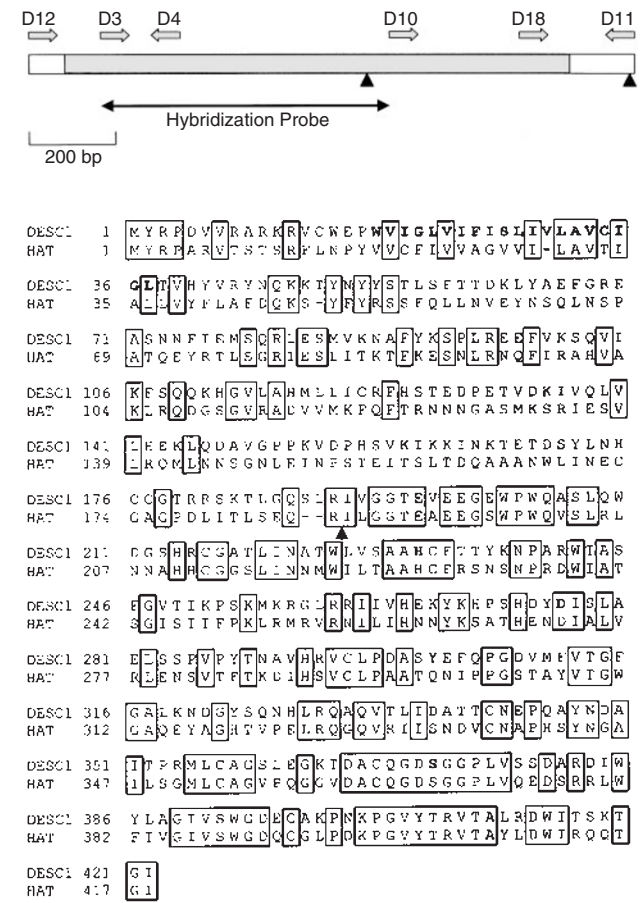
D12 D3 D4 D10 D18 D11

Hybridization Probe

200 bp

DESC1 1 MYRPDVVRARKRVCWEPWVIGLVIFISLIVLAVCI
HAT 1 MYRPARVTSTSRFLNPYVVCFIVVAGVVI-LAVTI

DESC1 36 GLTVHYVRYNQKKTYNYYSTLSFTTDKLYAEFGRE
HAT 35 ALLVYFLAFDQKS-YFYRSSFQLLNVEYNSQLNSP

DESC1 71 ASNNFTEMSQRLESMVKNAFYKSPLREEFVKSQVI
HAT 69 ATQEYRTLSGRIESLITKTFKESNLRNQFIRAHVA

DESC1 106 KFSQQKHGVLAHMLLICRFHSTEDPETVDKIVQLV
HAT 104 KLRQDGSGVRADVVMKFQFTRNNNGASMKSRIESV

DESC1 141 -EEKLQDAVGPPKVDPHSVKIKKINKTETDSYLNH
HAT 139 -RQMLKNSGNLEINPSTEITSLTDQAAANWLINEC

DESC1 176 CCGTRRSKTLGQSLRIVGGTEVEEGEWPWQASLQW
HAT 174 GAGPDLITLSEQ--RILGGTEAEEGSWPWQVSLRL

DESC1 211 DGSHRCGATLINATWLVSAAHCFTTYKNPARWTAS
HAT 207 NNAHHCGGSLINNMWILTAAHCFRSNSNPRDWIAT

DESC1 246 FGVTIKPSKMKRGLRRIIVHEKYKHPSHDYDISLA
HAT 242 SGISTIFPKLRMRVRNILIHNNYKSATHENDIALV

DESC1 281 ELSSPVPYTNAVHRVCLPDASYEFQPGDVMFVTGF
HAT 277 RLENSVTFTKDIHSVCLPAATQNIPPGSTAYVTGW

DESC1 316 GALKNDGYSQNHLRQAQVTLIDATTCNEPQAYNDA
HAT 312 GAQEYAGHTVPELRQGQVRIISNDVCNAPHSYNGA

DESC1 351 ITPRMLCAGSLEGKTDACQGDSGGPLVSSDARDIW
HAT 347 ILSGMLCAGVPQGGVDACQGDSGGPLVQEDSRRLW

DESC1 386 YLAGTVSWGDECAKPNKPGVYTRVTALRDWITSKT
HAT 382 FIVGIVSWGDQCGLPDKPGVYTRVTAYLDWIRQQT

DESC1 421 GI
HAT 417 GI